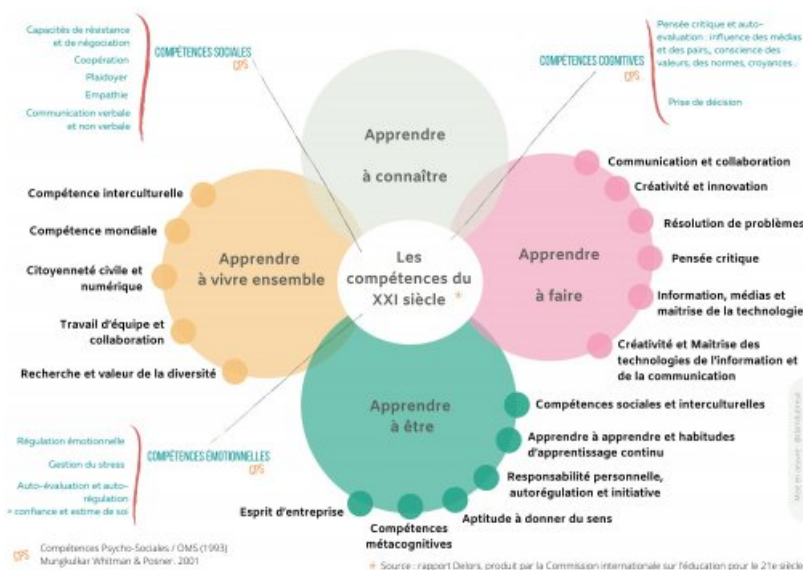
Capacités de résistance et de négociation
Coopération
Plaidoyer
Empathie
Communication verbale et non verbale

COMPÉTENCES SOCIALES
CPS

COMPÉTENCES COGNITIVES
CPS

Pensée critique et auto-évaluation : influence des médias et des pairs, conscience des valeurs, des normes, croyances…

Prise de décision

Apprendre à connaître

Compétence interculturelle
Compétence mondiale
Citoyenneté civile et numérique
Travail d'équipe et collaboration
Recherche et valeur de la diversité

Apprendre à vivre ensemble

Les compétences du XXI siècle *

Apprendre à faire

Communication et collaboration
Créativité et innovation
Résolution de problèmes
Pensée critique
Information, médias et maitrise de la technologie
Créativité et Maitrise des technologies de l'information et de la communication

Apprendre à être

Régulation émotionnelle
Gestion du stress
Auto-évaluation et auto-régulation
> confiance et estime de soi

COMPÉTENCES ÉMOTIONNELLES
CPS

Compétences sociales et interculturelles
Apprendre à apprendre et habitudes d'apprentissage continu
Responsabilité personnelle, autorégulation et initiative
Aptitude à donner du sens
Compétences métacognitives
Esprit d'entreprise

CPS Compétences Psycho-Sociales / OMS (1993)
Mungkulkar Whitman & Posner, 2001

* Source : rapport Delors, produit par la Commission internationale sur l'éducation pour le 21e siècle